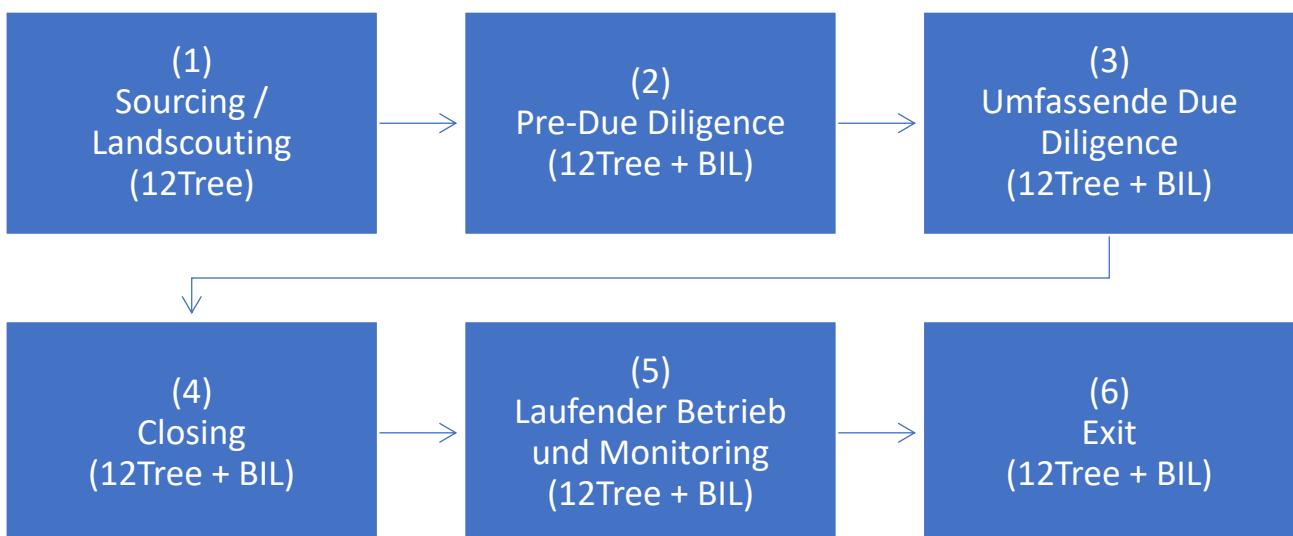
(1)
Sourcing / Landscouting
(12Tree)

(2)
Pre-Due Diligence
(12Tree + BIL)

(3)
Umfassende Due Diligence
(12Tree + BIL)

(4)
Closing
(12Tree + BIL)

(5)
Laufender Betrieb und Monitoring
(12Tree + BIL)

(6)
Exit
(12Tree + BIL)